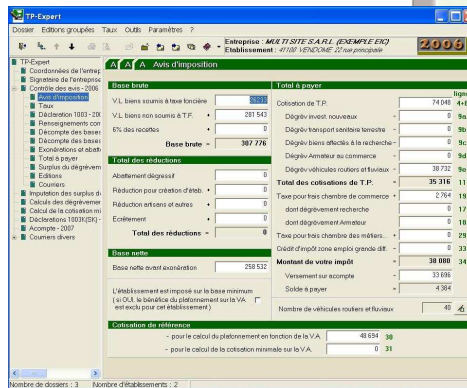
TP-Expert

Dossier Editions groupées Taux Outils Paramètres ?

Entreprise : MULTI SITE S.A.R.L. (EXEMPLE EIC)
Etablissement : 41100 VENDOME 22 rue principale

2006

TP-Expert
Coordonnées de l'entrep
Signataire de l'entreprise
Contrôle des avis - 2006
Avis d'imposition
Taux
Déclaration 1003 - 20
Renseignements com
Décompte des bases
Décompte des bases
Exonérations et abatt
Total à payer
Surplus du dégrèvem
Editions
Courriers
Imputation des surplus d
Calculs des dégrèvemer
Calcul de la cotisation mi
Déclarations 1003R(SK)
Acompte - 2007
Courriers divers

A A A Avis d'imposition

Base brute
V.L biens soumis à taxe foncière 26233
V.L biens non soumis à T.F. 281 543
5% des recettes 0
Base brute = 307 776

Total des réductions
Abattement dégressif 0
Réduction pour création d'étab. 0
Réduction artisans et autres 0
Ecrêtement 0
Total des réductions = 0

Base nette
Base nette avant exonération 258 532

L'établissement est imposé sur la base minimum (si OUI, le bénéfice du plafonnement sur la VA est exclu pour cet établissement)

Total à payer
ligne
Cotisation de T.P. 74 048 4+8
Dégrèvement invest. nouveaux 0 9a
Dégrèv transport sanitaire terrestre 0 9b
Dégrèv biens affectés à la recherche 0 9c
Dégrèv Armateur au commerce 0 9d
Dégrèv véhicules routiers et fluviaux 38 732 9e
Total des cotisations de T.P. 35 316 11
Taxe pour frais chambre de commerce 2 764 19
dont dégrèvement recherche 0 17
dont dégrèvement Armateur 0 18
Taxe pour frais chambre des métiers... 0 29
Crédit d'impôt zone emploi grande diff. 0 33
Montant de votre impôt 38 080 34
Versement sur acompte 33 696
Solde à payer 4 384

Nombre de véhicules routiers et fluviaux 40

Cotisation de référence
- pour le calcul du plafonnement en fonction de la V.A. 48 694 30
- pour le calcul de la cotisation minimale sur la V.A. 0 31

Nombre de dossiers : 3 Nombre d'établissements : 2